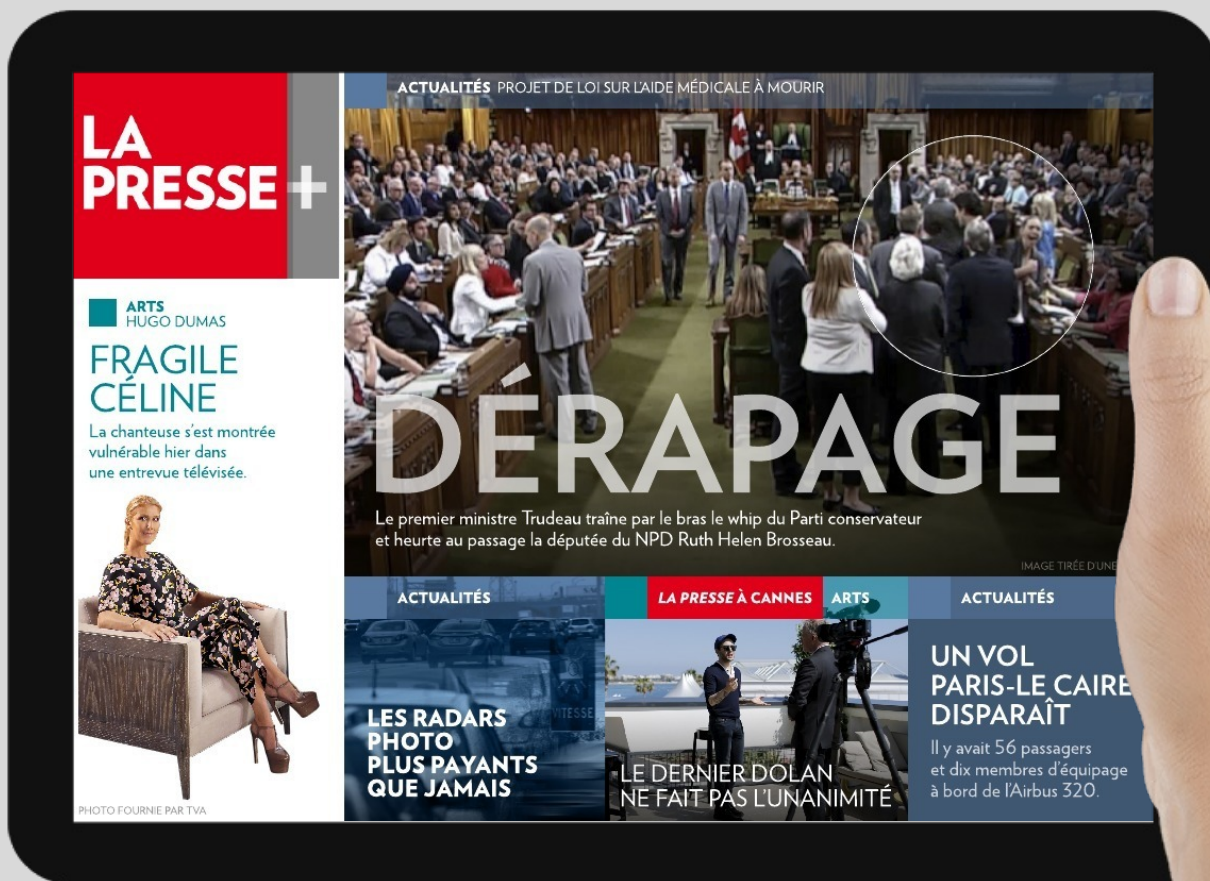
LA PRESSE+

ACTUALITÉS PROJET DE LOI SUR L'AIDE MÉDICALE À MOURIR

ARTS
HUGO DUMAS

FRAGILE CÉLINE

La chanteuse s'est montrée vulnérable hier dans une entrevue télévisée.

PHOTO FOURNIE PAR TVA

DÉRAPAGE

Le premier ministre Trudeau traîne par le bras le whip du Parti conservateur et heurte au passage la députée du NPD Ruth Helen Brosseau.

IMAGE TIRÉE D'UNE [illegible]

ACTUALITÉS

LES RADARS PHOTO PLUS PAYANTS QUE JAMAIS

VITESSE

LA PRESSE À CANNES ARTS

LE DERNIER DOLAN NE FAIT PAS L'UNANIMITÉ

ACTUALITÉS

UN VOL PARIS-LE CAIRE DISPARAÎT

Il y avait 56 passagers et dix membres d'équipage à bord de l'Airbus 320.